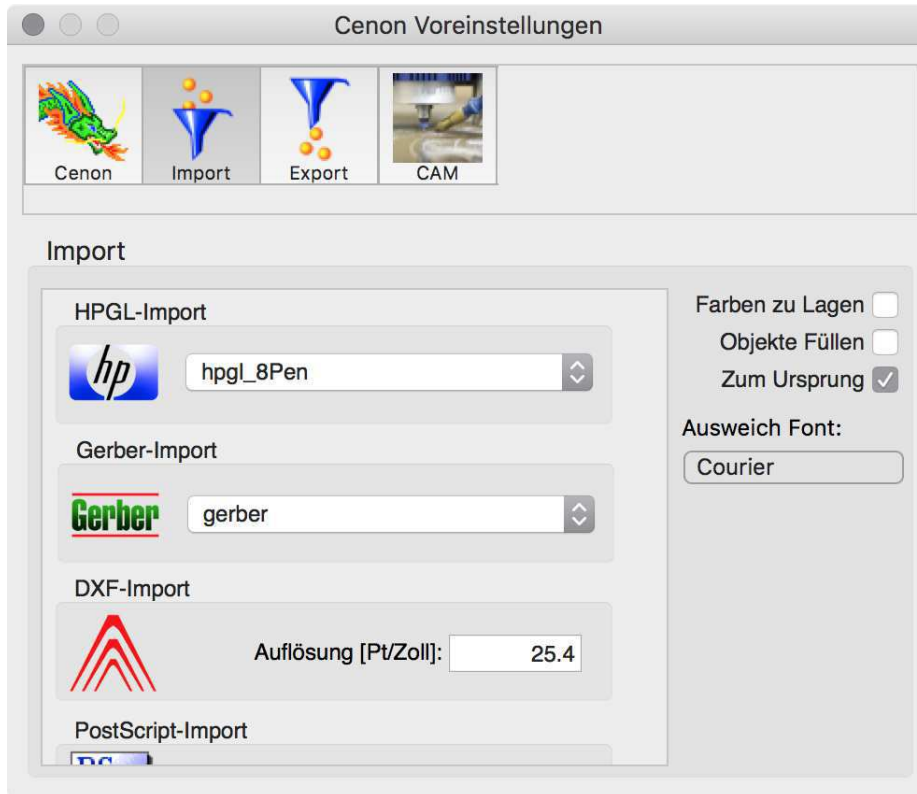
Cenon Voreinstellungen

Cenon Import Export CAM

Import

HPGL-Import

hp

hpgl_8Pen

Gerber-Import

Gerber

gerber

DXF-Import

Auflösung [Pt/Zoll]: 25.4

PostScript-Import

Farben zu Lagen

Objekte Füllen

Zum Ursprung

Ausweich Font:

Courier